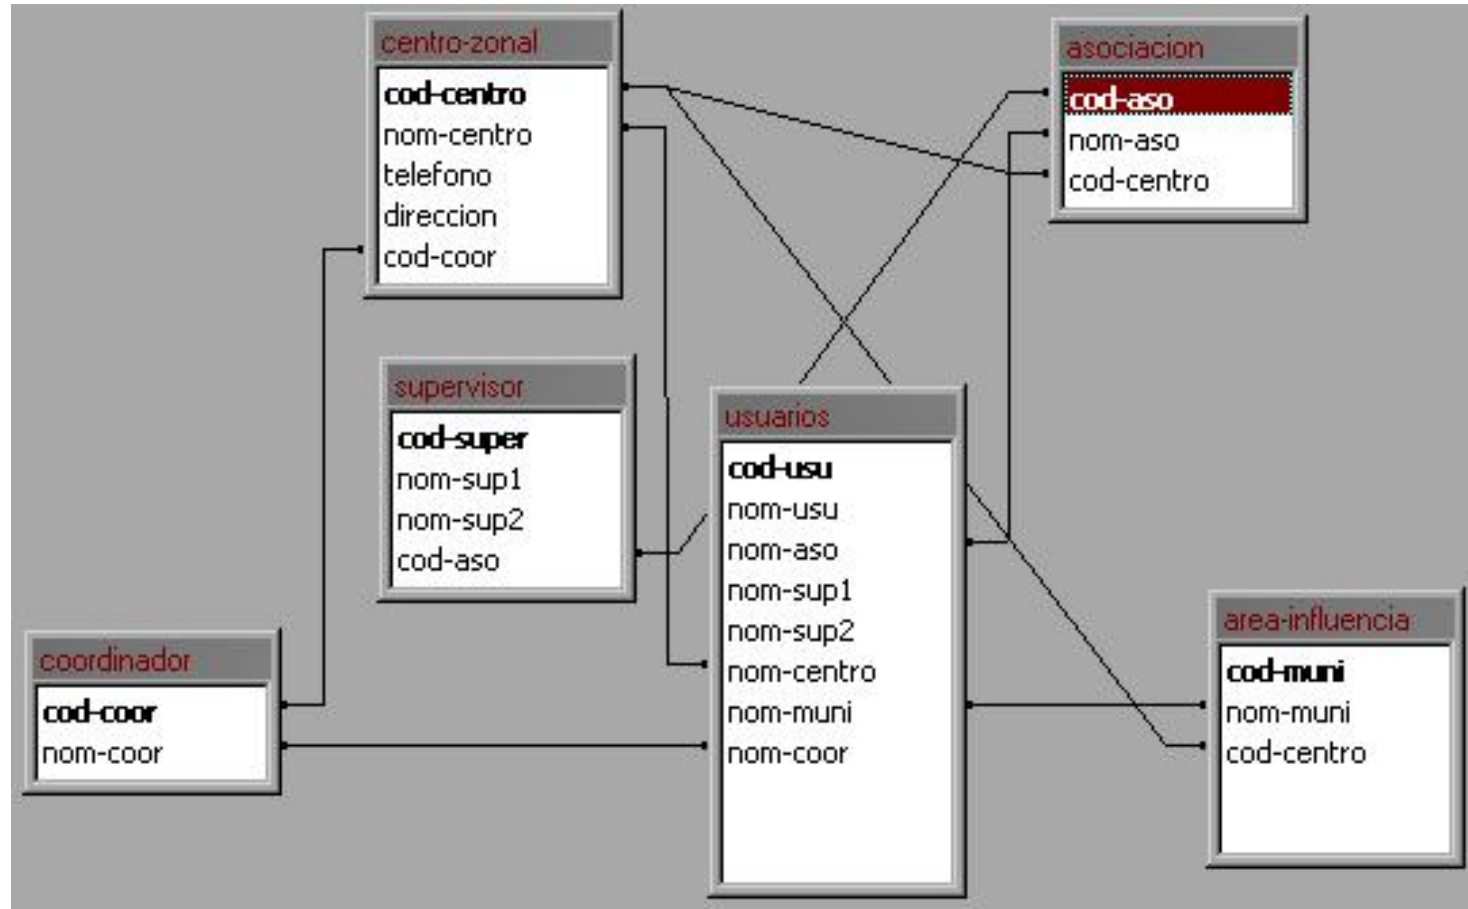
centro-zonal
cod-centro
nom-centro
telefono
direccion
cod-coor

asociacion
cod-aso
nom-aso
cod-centro

supervisor
cod-super
nom-sup1
nom-sup2
cod-aso

usuarios
cod-usu
nom-usu
nom-aso
nom-sup1
nom-sup2
nom-centro
nom-muni
nom-coor

coordinador
cod-coor
nom-coor

area-influencia
cod-muni
nom-muni
cod-centro